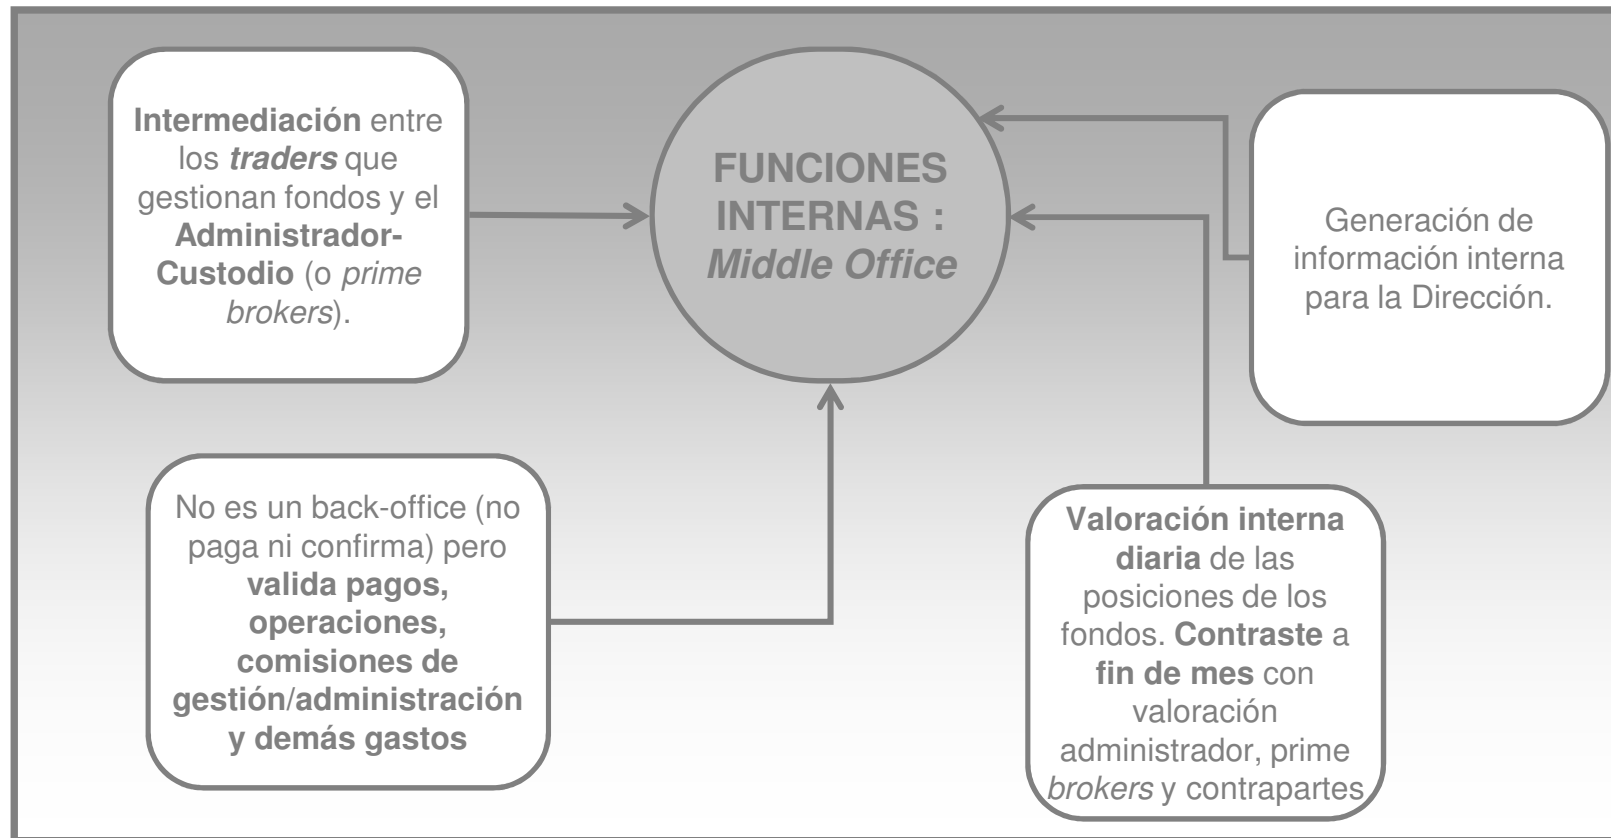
Intermediación entre los traders que gestionan fondos y el Administrador-Custodio (o prime brokers).

FUNCIONES INTERNAS : Middle Office

Generación de información interna para la Dirección.

No es un back-office (no paga ni confirma) pero valida pagos, operaciones, comisiones de gestión/administración y demás gastos

Valoración interna diaria de las posiciones de los fondos. Contraste a fin de mes con valoración administrador, prime brokers y contrapartes